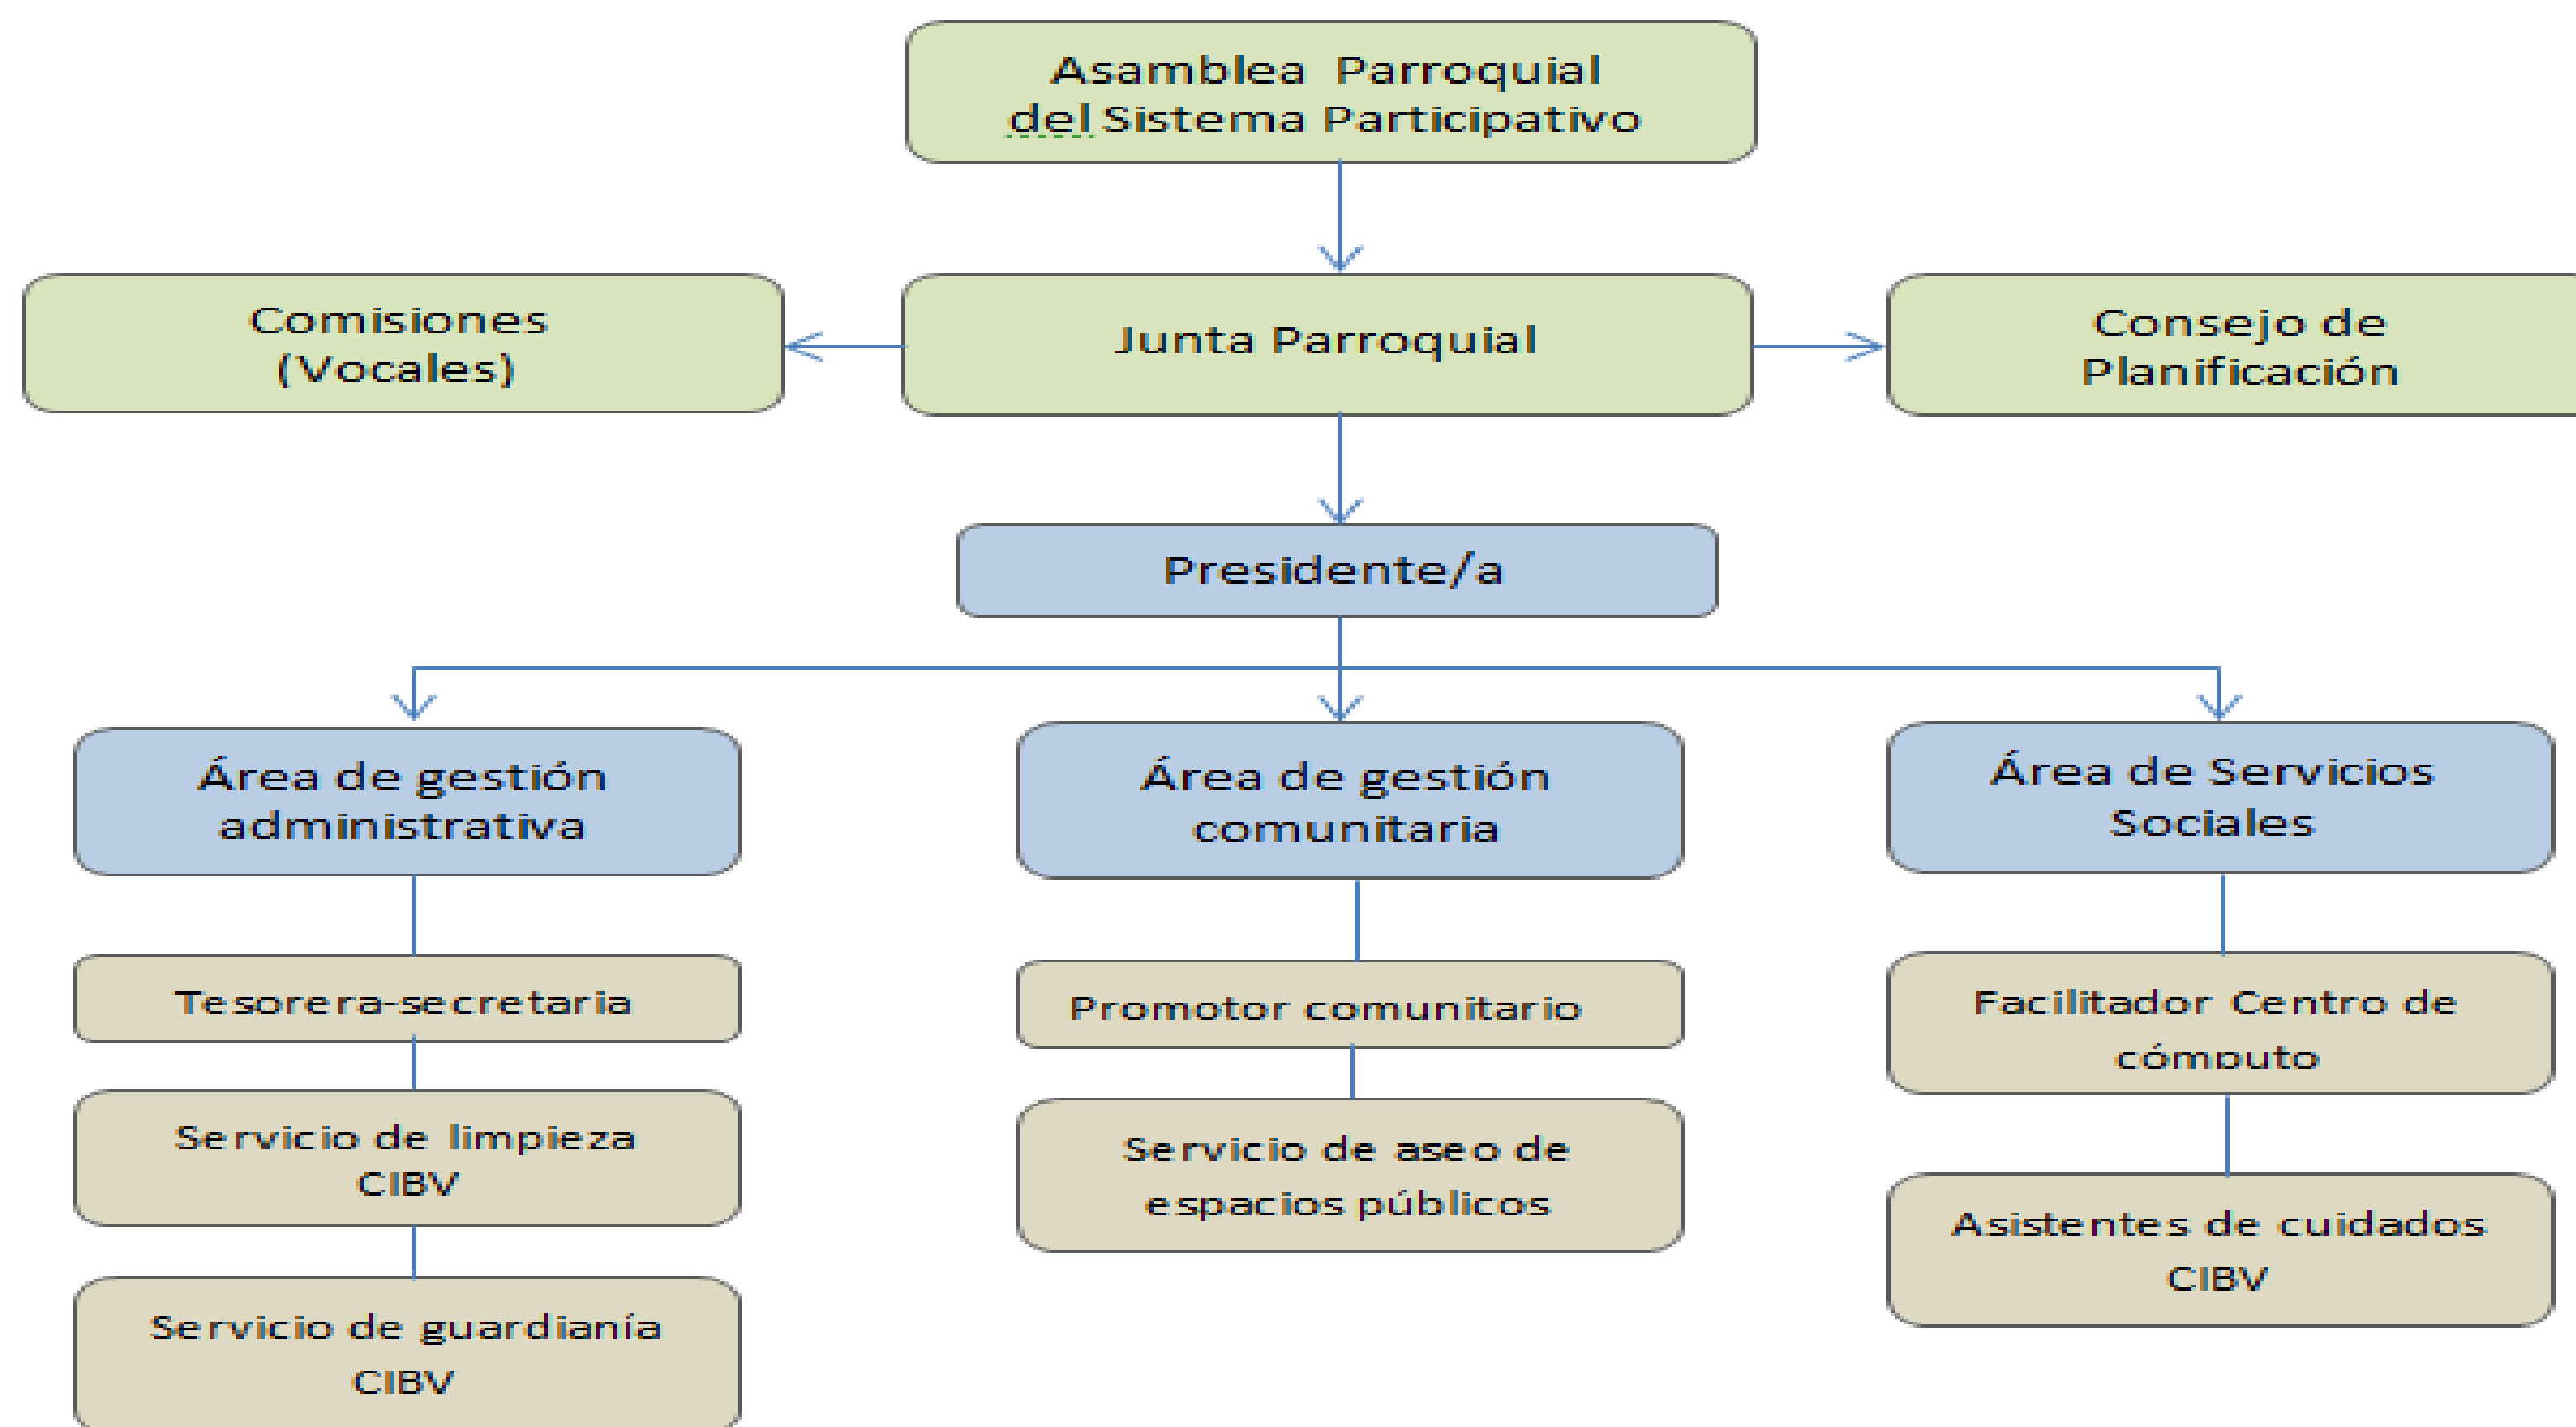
Asamblea Parroquial del Sistema Participativo

Comisiones (Vocales)

Junta Parroquial

Consejo de Planificación

Presidente/a

Área de gestión administrativa

Tesorera-secretaria

Servicio de limpieza CIBV

Servicio de guardianía CIBV

Área de gestión comunitaria

Promotor comunitario

Servicio de aseo de espacios públicos

Área de Servicios Sociales

Facilitador Centro de cómputo

Asistentes de cuidados CIBV